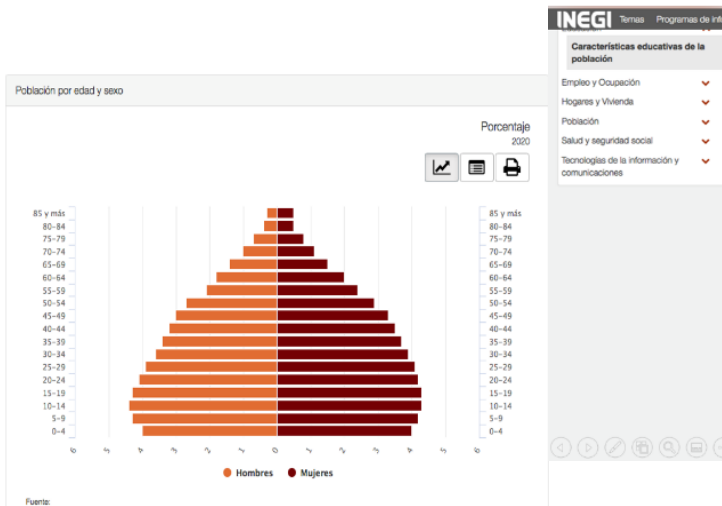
INEGI Temas Programas de info

Características educativas de la población

Empleo y Ocupación

Hogares y Vivienda

Población

Salud y seguridad social

Tecnologías de la información y comunicaciones

Población por edad y sexo

Porcentaje
2020

85 y más
80-84
75-79
70-74
65-69
60-64
55-59
50-54
45-49
40-44
35-39
30-34
25-29
20-24
15-19
10-14
5-9
0-4

6 5 4 3 2 1 0 1 2 3 4 5 6

Hombres Mujeres

Fuente: